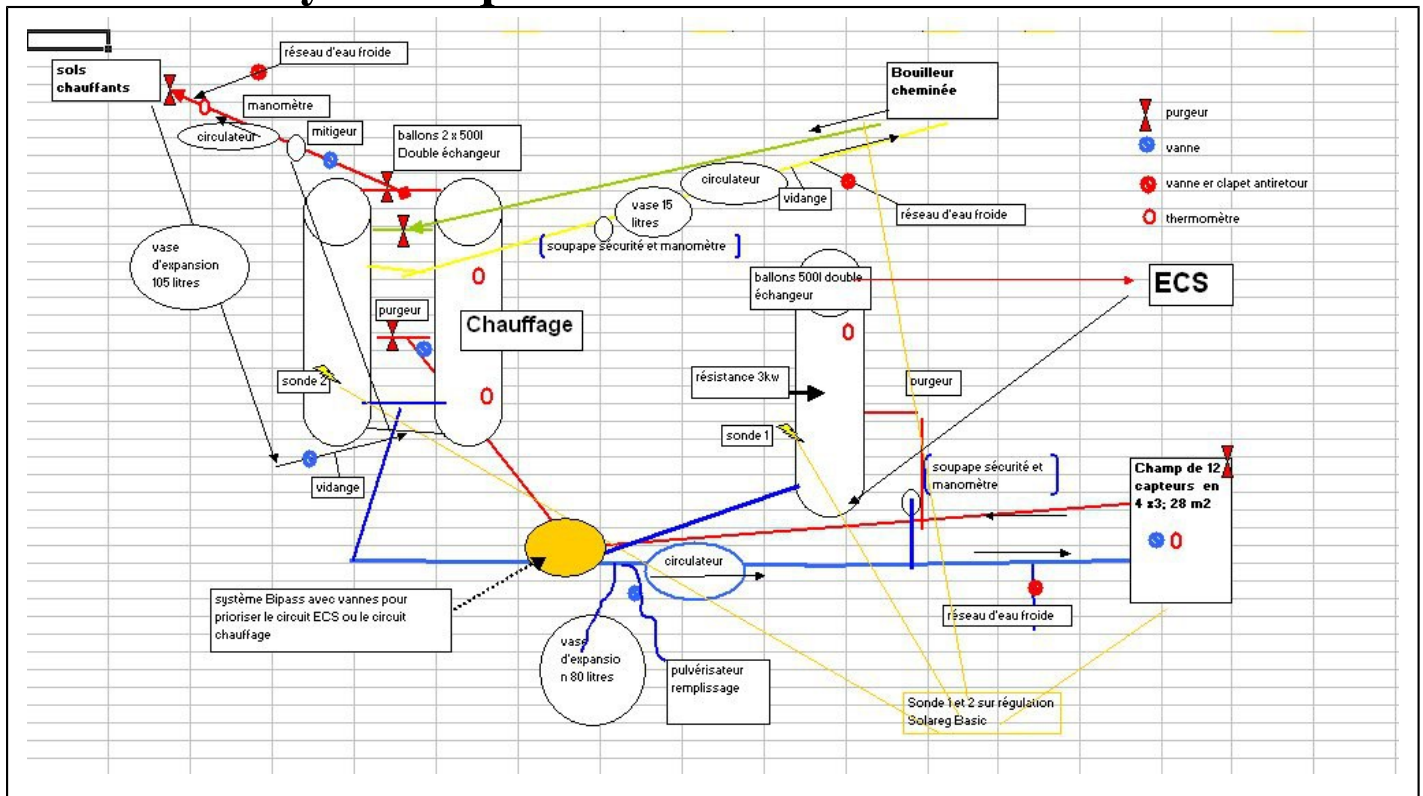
réseau d'eau froide

sols chauffants

manomètre

circulateur

mitigeur

ballons 2 x 500l Double échangeur

Bouilleur cheminée

purgeur

vanne

vanne er clapet antiretour

thermomètre

circulateur

vidange

réseau d'eau froide

vase 15 litres

soupape sécurité et manomètre

vase d'expansion 105 litres

ballons 500l double échangeur

ECS

purgeur

Chauffage

résistance 3kw

purgeur

sonde 2

sonde 1

soupape sécurité et manomètre

Champ de 12 capteurs en 4 x3; 28 m2

vidange

circulateur

système Bipass avec vannes pour prioriser le circuit ECS ou le circuit chauffage

réseau d'eau froide

vase d'expansio n 80 litres

pulvérisateur remplissage

Sonde 1 et 2 sur régulation Solareg Basic